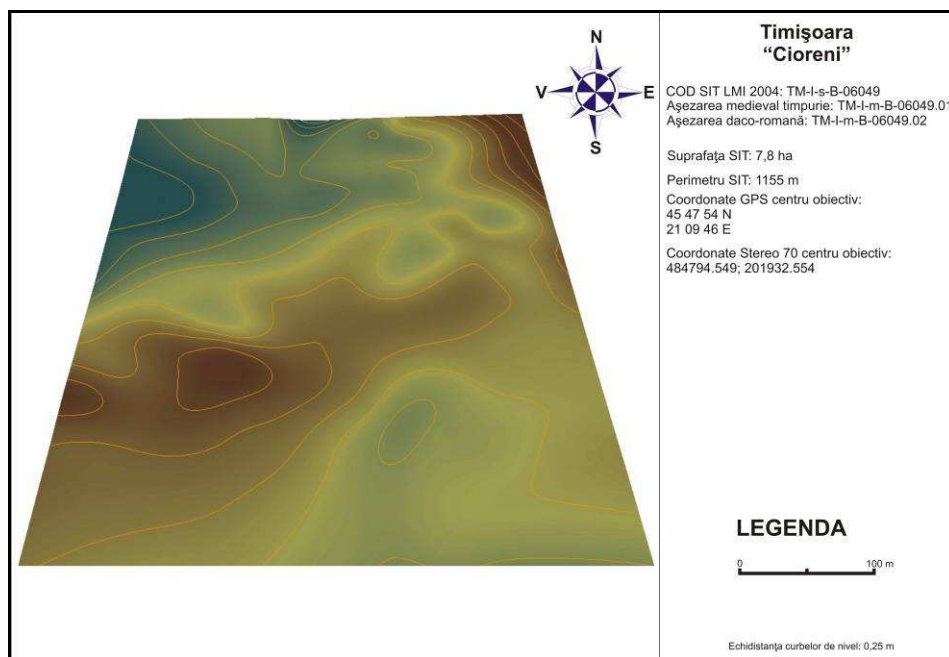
N
V
E
S

Timişoara
"Cioreni"

COD SIT LMI 2004: TM-I-s-B-06049
Aşezarea medieval timpurie: TM-I-m-B-06049.01
Aşezarea daco-romană: TM-I-m-B-06049.02

Suprafaţa SIT: 7,8 ha

Perimetru SIT: 1155 m

Coordonate GPS centru obiectiv:
45 47 54 N
21 09 46 E

Coordonate Stereo 70 centru obiectiv:
484794.549; 201932.554

LEGENDA

0
100 m

Echidistanţa curbelor de nivel: 0,25 m